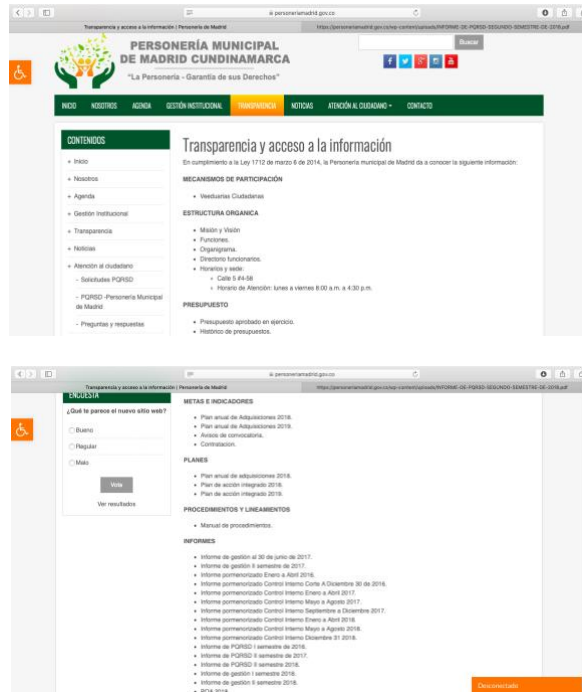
personeriamadrid.gov.co

Transparencia y acceso a la información | Personería de Madrid

https://personeriamadrid.gov.co/wp-content/uploads/INFORME-DE-PQRSD-SEGUNDO-SEMESTRE-DE-2018.pdf

PERSONERÍA MUNICIPAL DE MADRID CUNDINAMARCA

"La Personería - Garantía de sus Derechos"

Buscar

INICIO NOSOTROS AGENDA GESTIÓN INSTITUCIONAL TRANSPARENCIA NOTICIAS ATENCIÓN AL CIUDADANO CONTACTO

CONTENIDOS

- Inicio
- Nosotros
- Agenda
- Gestión Institucional
- Transparencia
- Noticias
- Atención al ciudadano
- Solicitudes PQRSD
- PQRSD -Personería Municipal de Madrid
- Preguntas y respuestas

Transparencia y acceso a la información

En cumplimiento a la Ley 1712 de marzo 6 de 2014, la Personería municipal de Madrid da a conocer la siguiente información:

MECANISMOS DE PARTICIPACIÓN

- Veedurías Ciudadanas

ESTRUCTURA ORGANICA

- Misión y Visión
- Funciones.
- Organigrama.
- Directorio funcionarios.
- Horarios y sede:
  - Calle 5 #4-56
  - Horario de Atención: lunes a viernes 8:00 a.m. a 4:30 p.m.

PRESUPUESTO

- Presupuesto aprobado en ejercicio.
- Histórico de presupuestos.

personeriamadrid.gov.co

Transparencia y acceso a la información | Personería de Madrid

https://personeriamadrid.gov.co/wp-content/uploads/INFORME-DE-PQRSD-SEGUNDO-SEMESTRE-DE-2018.pdf

ENCUESTA

¿Qué te parece el nuevo sitio web?

Bueno

Regular

Malo

Vote

Ver resultados

METAS E INDICADORES

- Plan anual de Adquisiciones 2018.
- Plan anual de Adquisiciones 2019.
- Avisos de convocatoria.
- Contratación.

PLANES

- Plan anual de adquisiciones 2018.
- Plan de acción integrado 2018.
- Plan de acción integrado 2019.

PROCEDIMIENTOS Y LINEAMIENTOS

- Manual de procedimientos.

INFORMES

- Informe de gestión al 30 de junio de 2017.
- Informe de gestión II semestre de 2017.
- Informe pormenorizado Enero a Abril 2016.
- Informe pormenorizado Control Interno Corte A Diciembre 30 de 2016.
- Informe pormenorizado Control Interno Enero a Abril 2017.
- Informe pormenorizado Control Interno Mayo a Agosto 2017.
- Informe pormenorizado Control Interno Septiembre a Diciembre 2017.
- Informe pormenorizado Control Interno Enero a Abril 2018.
- Informe pormenorizado Control Interno Mayo a Agosto 2018.
- Informe pormenorizado Control Interno Diciembre 31 2018.
- Informe de PQRSD I semestre de 2016.
- Informe de PQRSD II semestre de 2017.
- Informe de PQRSD II semestre 2018.
- Informe de gestión I semestre 2018.
- Informe de gestión II semestre 2018.
- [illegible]

Desconectado